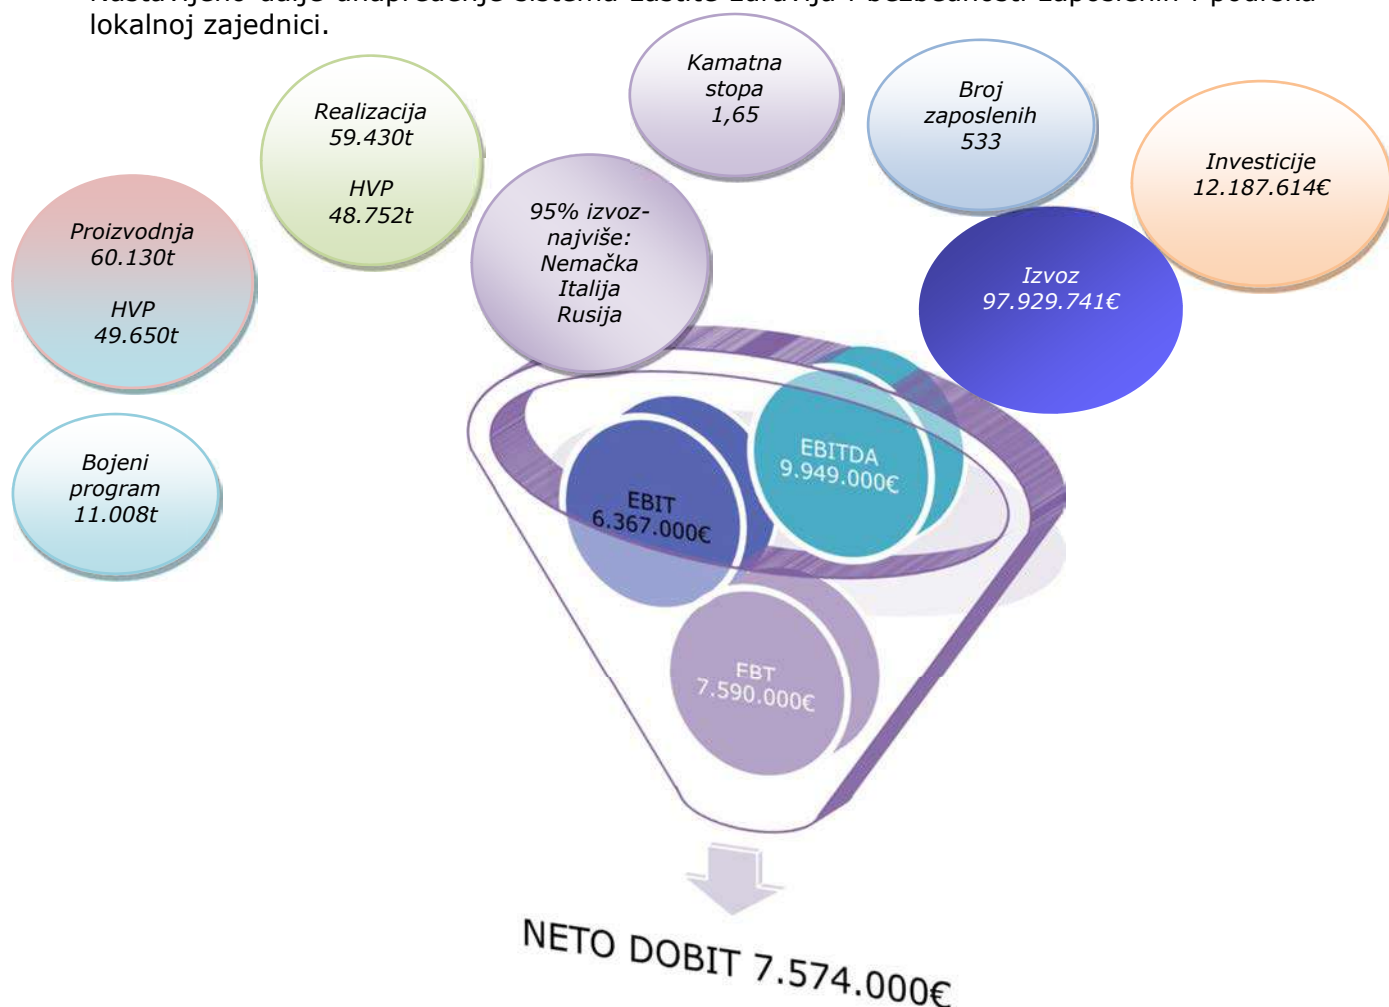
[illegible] lokalnoj zajednici.

Kamatna stopa 1,65

Broj zaposlenih 533

Realizacija 59.430t

HVP 48.752t

Investicije 12.187.614€

Proizvodnja 60.130t

HVP 49.650t

95% izvoz- najviše: Nemačka Italija Rusija

Izvoz 97.929.741€

Bojeni program 11.008t

EBITDA 9.949.000€

EBIT 6.367.000€

FBT 7.590.000€

NETO DOBIT 7.574.000€